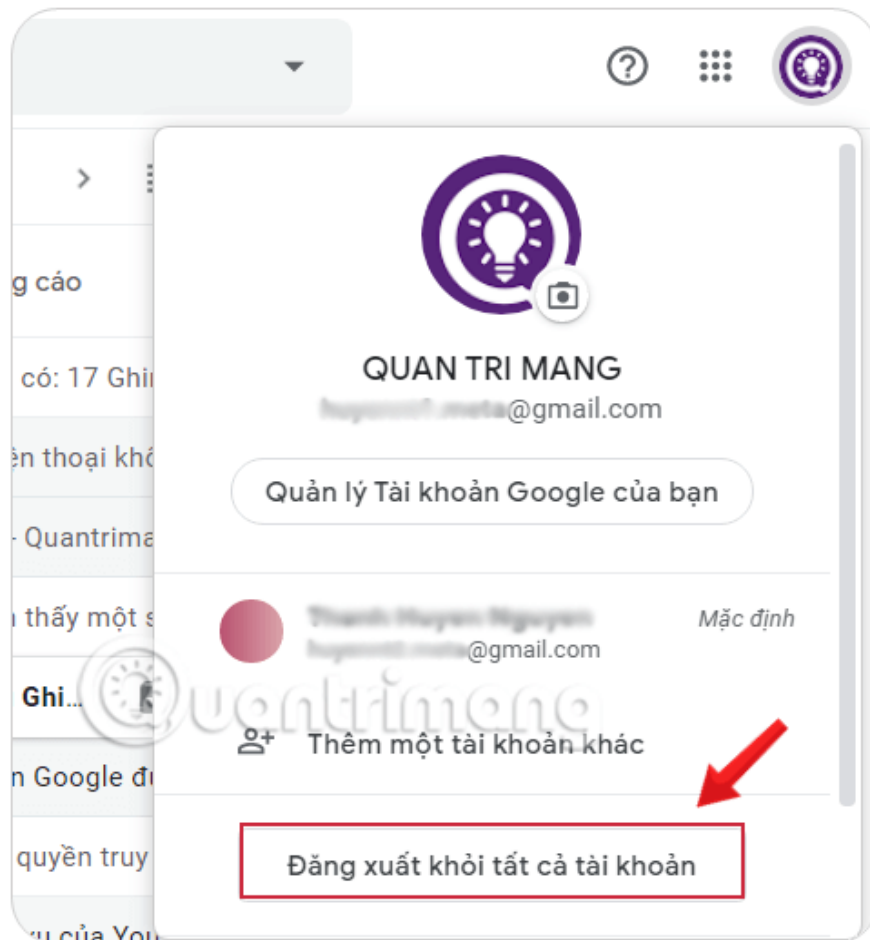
g cáo

có: 17 Ghi

ền thoại khó

- Quantrima

thấy một s

Ghi...

n Google đi

quyền truy

ru của You

QUAN TRI MANG

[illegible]@gmail.com

Quản lý Tài khoản Google của bạn

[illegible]

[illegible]@gmail.com

Mặc định

Quantrimang

Thêm một tài khoản khác

Đăng xuất khỏi tất cả tài khoản